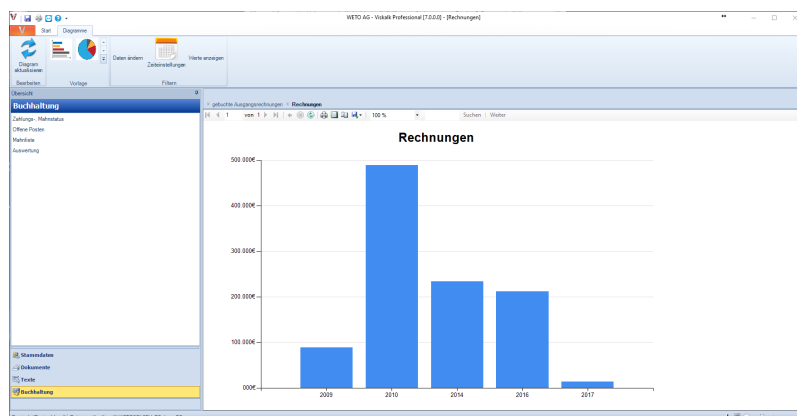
WETO AG - Viskalk Professional [7.0.0.0] - [Rechnungen]

Start
Diagramme

Diagram aktualisieren
Bearbeiten
Vorlage
Daten ändern
Zeiteinstellungen
Werte anzeigen
Filtern

Übersicht
Buchhaltung
Zahlungs - Mahnstatus
Offene Posten
Mahnliste
Auswertung

Stammdaten
Dokumente
Texte
Buchhaltung

gebuchte Ausgangsrechnungen
Rechnungen

1
von 1
100 %
Suchen | Weiter

Rechnungen

| | |
|---|---|
| 2009 | |
| 2010 | |
| 2014 | |
| 2016 | |
| 2017 | |

500.000€
400.000€
300.000€
200.000€
100.000€
000€